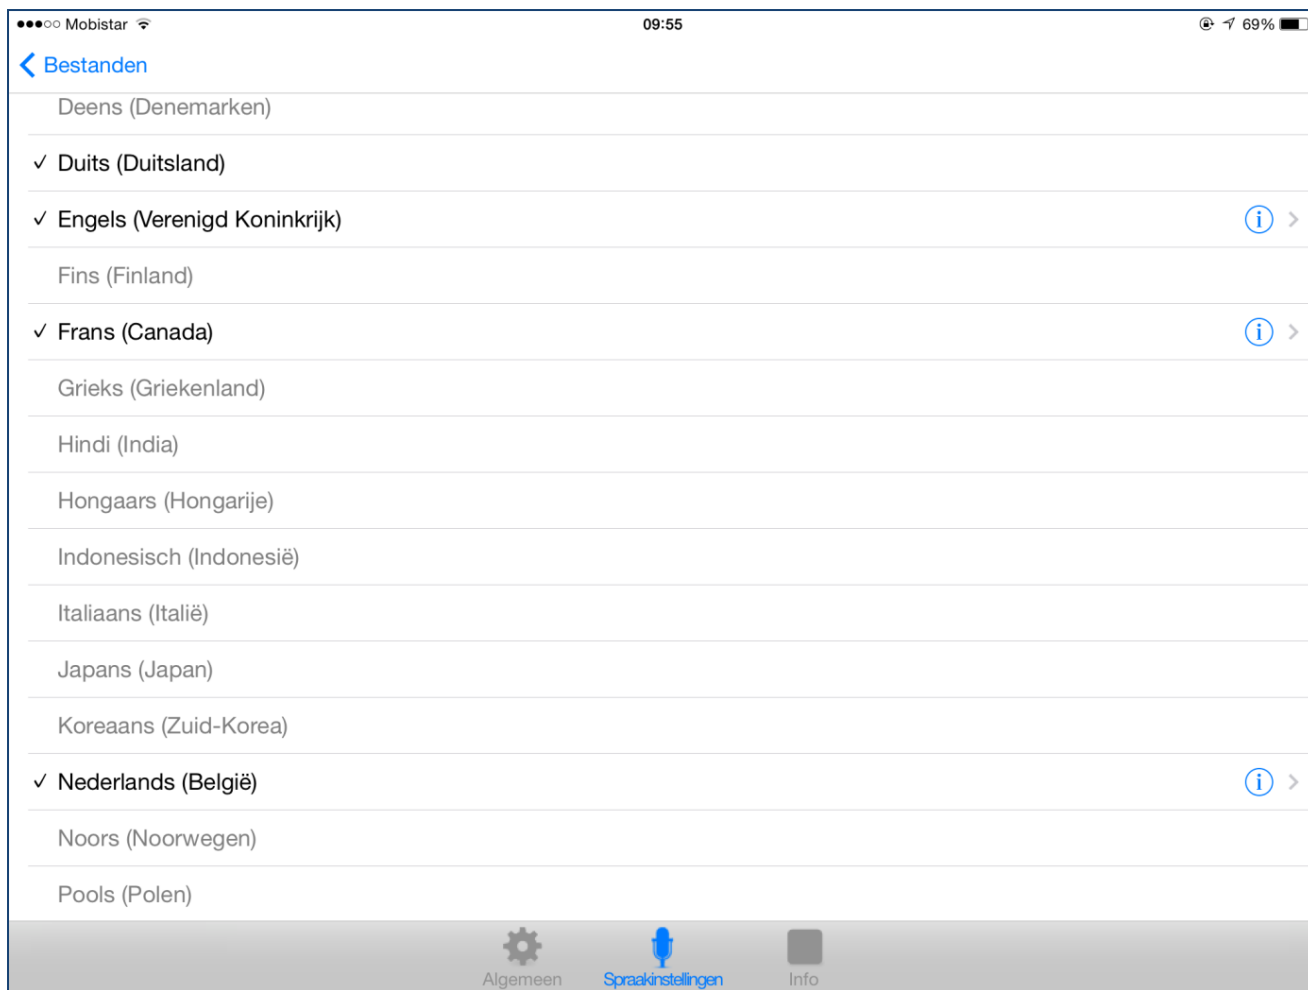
●●●○○ Mobistar 09:55 69%

Bestanden

Deens (Denemarken)

✓ Duits (Duitsland)

✓ Engels (Verenigd Koninkrijk)

Fins (Finland)

✓ Frans (Canada)

Grieks (Griekenland)

Hindi (India)

Hongaars (Hongarije)

Indonesisch (Indonesië)

Italiaans (Italië)

Japans (Japan)

Koreaans (Zuid-Korea)

✓ Nederlands (België)

Noors (Noorwegen)

Pools (Polen)

Algemeen Spraakinstellingen Info